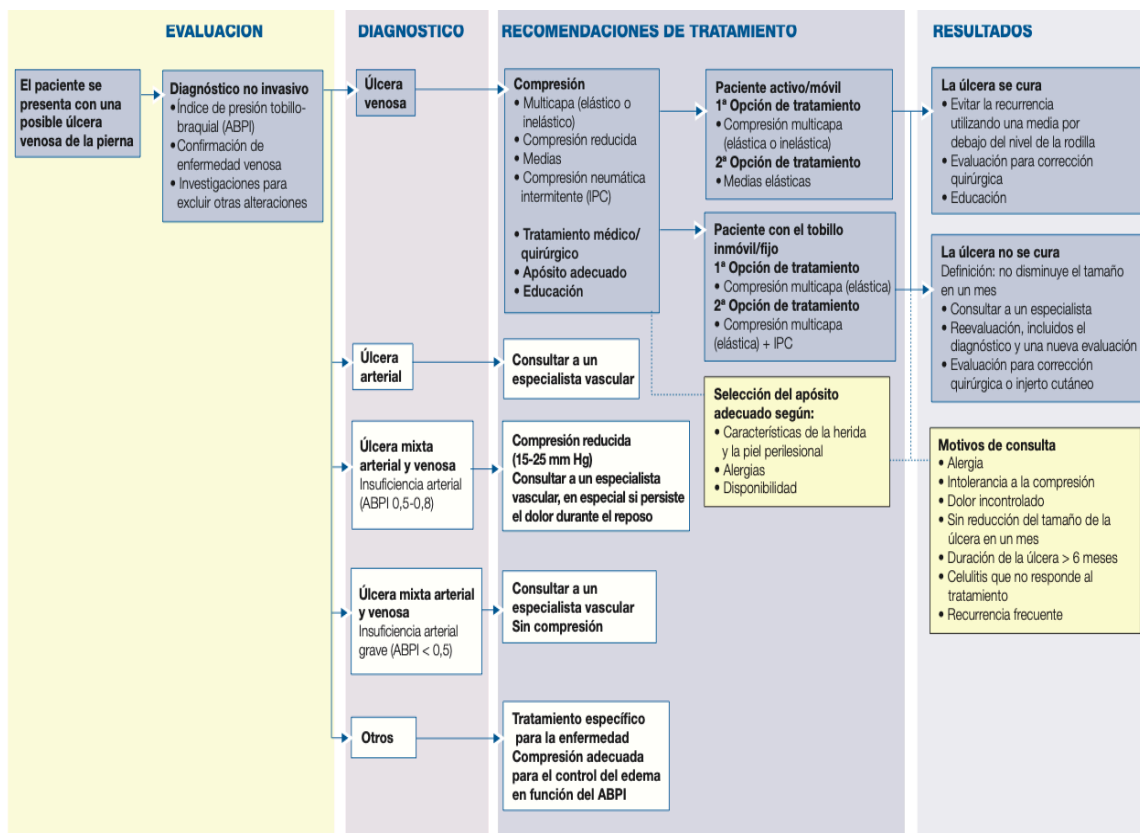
EVALUACION

DIAGNOSTICO

RECOMENDACIONES DE TRATAMIENTO

RESULTADOS

El paciente se presenta con una posible úlcera venosa de la pierna

Diagnóstico no invasivo
• Índice de presión tobillo-braquial (ABPI)
• Confirmación de enfermedad venosa
• Investigaciones para excluir otras alteraciones

Úlcera venosa

Compresión
• Multicapa (elástico o inelástico)
• Compresión reducida
• Medias
• Compresión neumática intermitente (IPC)

• Tratamiento médico/quirúrgico
• Apósito adecuado
• Educación

Paciente activo/móvil
1ª Opción de tratamiento
• Compresión multicapa (elástica o inelástica)
2ª Opción de tratamiento
• Medias elásticas

Paciente con el tobillo inmóvil/fijo
1ª Opción de tratamiento
• Compresión multicapa (elástica)
2ª Opción de tratamiento
• Compresión multicapa (elástica) + IPC

La úlcera se cura
• Evitar la recurrencia utilizando una media por debajo del nivel de la rodilla
• Evaluación para corrección quirúrgica
• Educación

La úlcera no se cura
Definición: no disminuye el tamaño en un mes
• Consultar a un especialista
• Reevaluación, incluidos el diagnóstico y una nueva evaluación
• Evaluación para corrección quirúrgica o injerto cutáneo

Úlcera arterial

Consultar a un especialista vascular

Selección del apósito adecuado según:
• Características de la herida y la piel perilesional
• Alergias
• Disponibilidad

Úlcera mixta arterial y venosa
Insuficiencia arterial (ABPI 0,5-0,8)

Compresión reducida (15-25 mm Hg)
Consultar a un especialista vascular, en especial si persiste el dolor durante el reposo

Motivos de consulta
• Alergia
• Intolerancia a la compresión
• Dolor incontrolado
• Sin reducción del tamaño de la úlcera en un mes
• Duración de la úlcera > 6 meses
• Celulitis que no responde al tratamiento
• Recurrencia frecuente

Úlcera mixta arterial y venosa
Insuficiencia arterial grave (ABPI < 0,5)

Consultar a un especialista vascular
Sin compresión

Otros

Tratamiento específico para la enfermedad
Compresión adecuada para el control del edema en función del ABPI